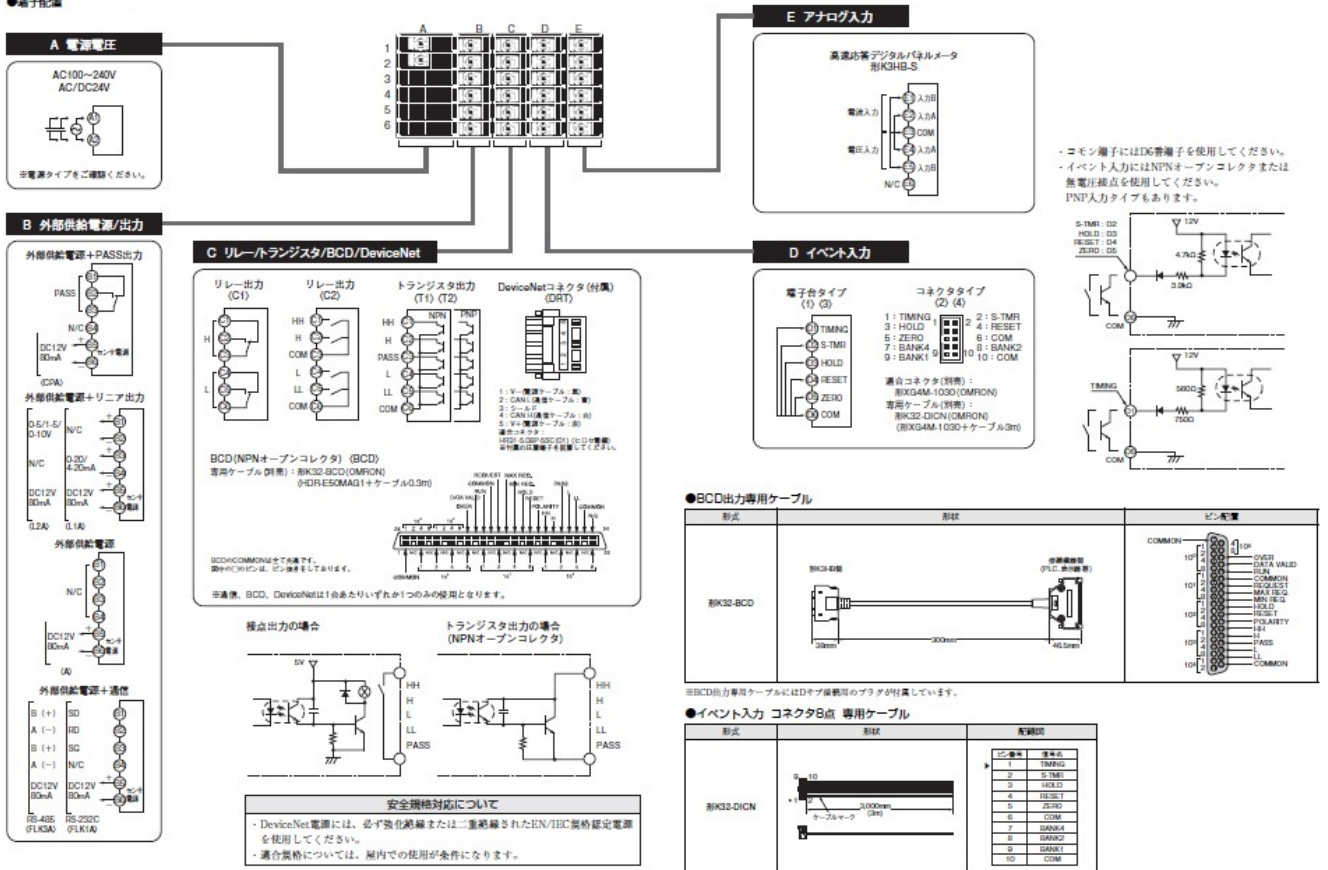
●端子配置

A B C D E
1
2
3
4
5
6

A 電源電圧

AC100~240V
AC/DC24V

※電源タイプをご確認ください。

B 外部供給電源/出力

外部供給電源＋PASS出力

PASS
N/C
DC12V 80mA
センサ電源
(CPA)

外部供給電源＋リニア出力

0-5/1-5/0-10V N/C
N/C 0-20/4-20mA
DC12V 80mA DC12V 80mA
センサ電源
(L2A) (L1A)

外部供給電源

N/C
DC12V 80mA
センサ電源
(A)

外部供給電源＋通信

B (+) SD
A (−) RD
B (+) SG
A (−) N/C
DC12V 80mA DC12V 80mA
センサ電源
RS-485 (FLK3A) RS-232C (FLK1A)

C リレー/トランジスタ/BCD/DeviceNet

リレー出力 (C1)
リレー出力 (C2)
トランジスタ出力 (T1) (T2)
DeviceNetコネクタ(付属) (DRT)

H L
HH H COM L LL COM
HH H PASS L LL COM
NPN PNP

1：V−(黒色ケーブル：黒)
2：CAN L(通信ケーブル：青)
3：シールド
4：CAN H(通信ケーブル：白)
5：V+(電源ケーブル：赤)
適合コネクタ：
HR31-5.08P-5SC(01) (ヒロセ電機)
※付属の圧着端子を使用してください。

BCD(NPNオープンコレクタ) (BCD)
専用ケーブル(別売)：形K32-BCD(OMRON)
(HDR-E50MAG1+ケーブル0.3m)

BCDのCOMMONは全て共通です。
図中の○のピンは、ピン抜きをしております。

COMMON

※通信、BCD、DeviceNetは1台あたりいずれか1つのみの使用となります。

接点出力の場合
5V
HH H L LL PASS

トランジスタ出力の場合 (NPNオープンコレクタ)
HH H L LL PASS

安全規格対応について
・DeviceNet電源には、必ず強化絶縁または二重絶縁されたEN/IEC規格認定電源を使用してください。
・適合規格については、屋内での使用が条件になります。

E アナログ入力

高速応答デジタルパネルメータ
形K3HB-S

電流入力
電圧入力
入力B
入力A
COM
入力A
入力B
N/C

D イベント入力

端子台タイプ (1) (3)
TIMING
S-TMR
HOLD
RESET
ZERO
COM

コネクタタイプ (2) (4)
1：TIMING 2：S-TMR
3：HOLD 4：RESET
5：ZERO 6：COM
7：BANK4 8：BANK2
9：BANK1 10：COM

適合コネクタ(別売)：
形XG4M-1030(OMRON)
専用ケーブル(別売)：
形K32-DICN(OMRON)
(形XG4M-1030＋ケーブル3m)

・コモン端子にはD6番端子を使用してください。
・イベント入力にはNPNオープンコレクタまたは無電圧接点を使用してください。
PNP入力タイプもあります。

S-TMR：D2
HOLD：D3
RESET：D4
ZERO：D5
12V
4.7kΩ
3.9kΩ
COM

TIMING
12V
560Ω
750Ω
COM

●BCD出力専用ケーブル

| 形式 | 形状 | ピン配置 |
|---|---|---|
| 形K32-BCD | 形K3H-B側 / 接続機器側 (PLC、表示器 等) / 38mm / 300mm / 46.5mm | COMMON / OVER / DATA VALID / RUN / COMMON / REQUEST / MAX REQ. / MIN REQ. / HOLD / RESET / POLARITY / HH / H / PASS / L / LL / COMMON |

※BCD出力専用ケーブルにはDサブ接続用のプラグが付属しています。

●イベント入力 コネクタ8点 専用ケーブル

| 形式 | 形状 | 配線図 |
|---|---|---|
| 形K32-DICN | 3,000mm (3m) / ケーブルマーク | |

| ピン番号 | 信号名 |
|---|---|
| 1 | TIMING |
| 2 | S-TMR |
| 3 | HOLD |
| 4 | RESET |
| 5 | ZERO |
| 6 | COM |
| 7 | BANK4 |
| 8 | BANK2 |
| 9 | BANK1 |
| 10 | COM |